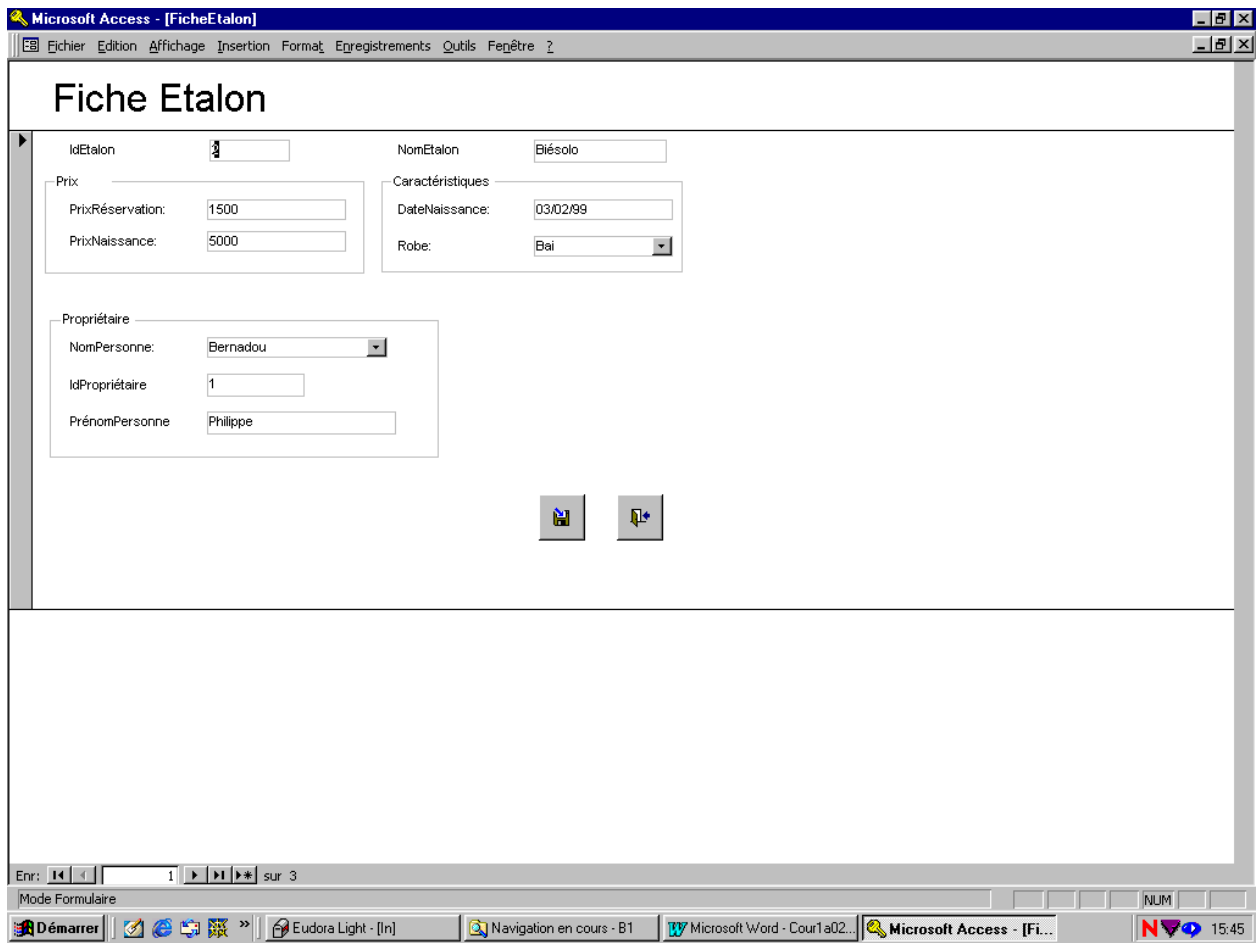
Microsoft Access - [FicheEtalon]

Fichier Edition Affichage Insertion Format Enregistrements Outils Fenêtre ?

Fiche Etalon

IdEtalon 2

NomEtalon Biésolo

Prix

PrixRéservation: 1500

PrixNaissance: 5000

Caractéristiques

DateNaissance: 03/02/99

Robe: Bai

Propriétaire

NomPersonne: Bernadou

IdPropriétaire 1

PrénomPersonne Philippe

Enr: 1 sur 3

Mode Formulaire

NUM

Démarrer

Eudora Light - [In]

Navigation en cours - B1

Microsoft Word - Cour1a02...

Microsoft Access - [Fi...

15:45